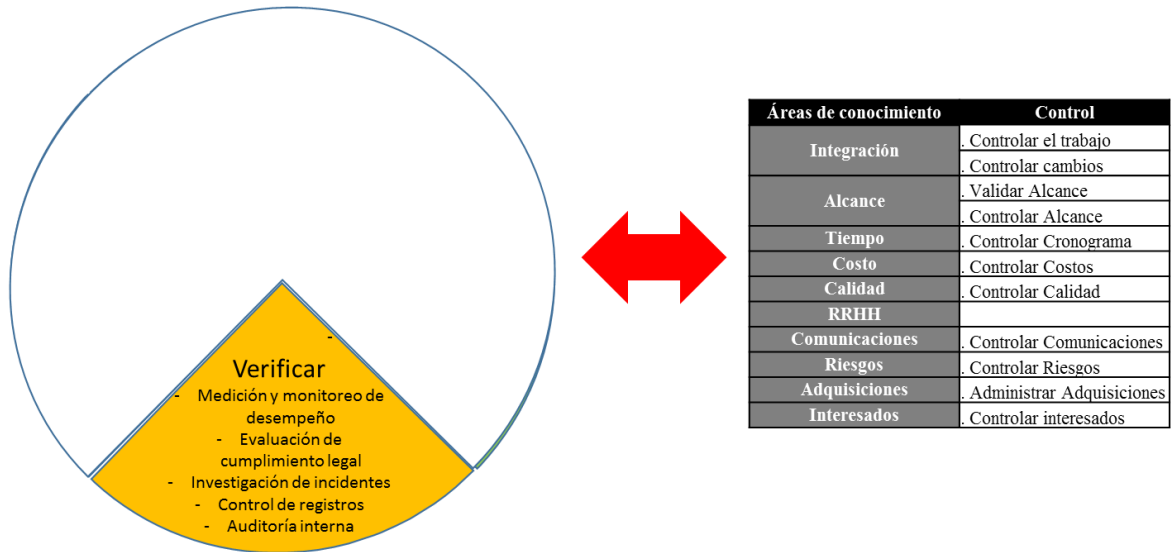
-

Verificar

- Medición y monitoreo de desempeño
- Evaluación de cumplimiento legal
- Investigación de incidentes
- Control de registros
- Auditoría interna

| Áreas de conocimiento | Control |
|---|---|
| Integración | . Controlar el trabajo |
| | . Controlar cambios |
| Alcance | . Validar Alcance |
| | . Controlar Alcance |
| Tiempo | . Controlar Cronograma |
| Costo | . Controlar Costos |
| Calidad | . Controlar Calidad |
| RRHH | |
| Comunicaciones | . Controlar Comunicaciones |
| Riesgos | . Controlar Riesgos |
| Adquisiciones | . Administrar Adquisiciones |
| Interesados | . Controlar interesados |